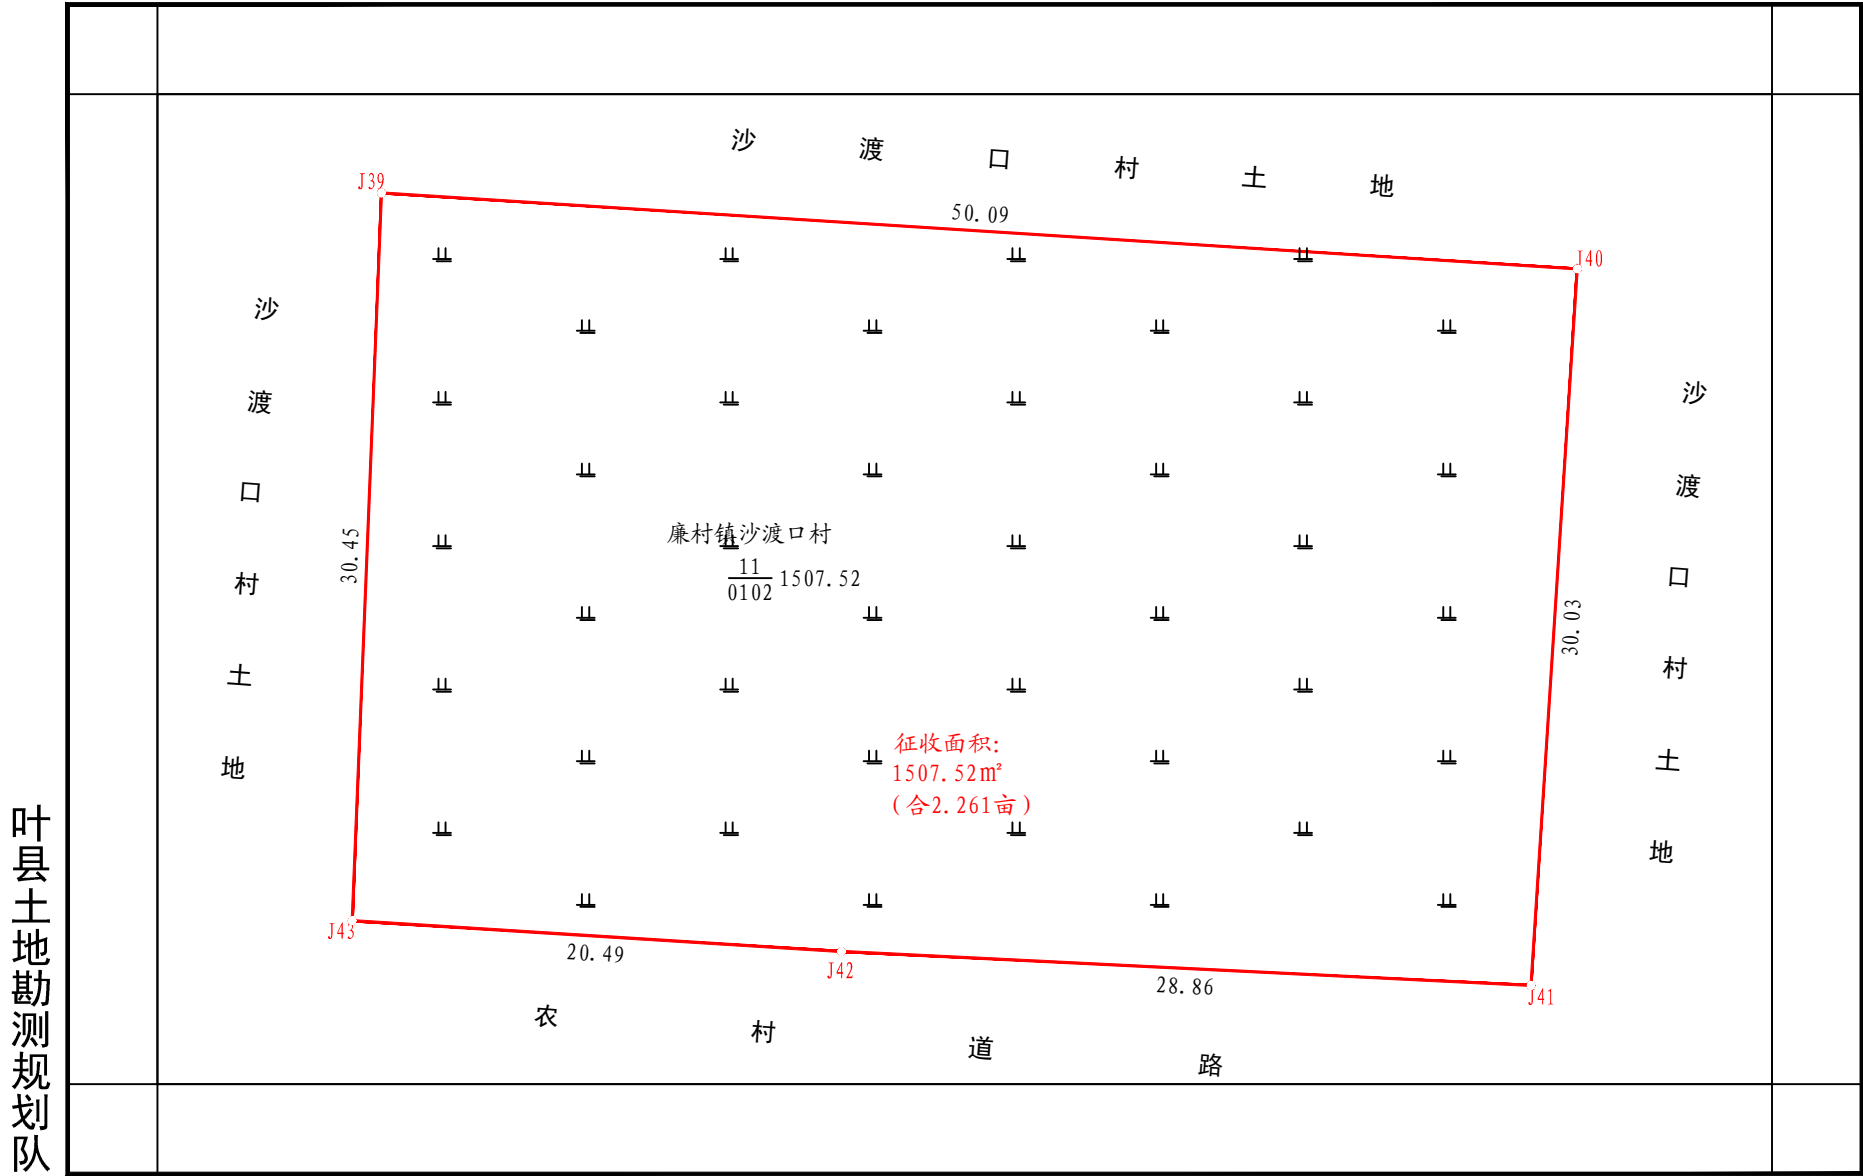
沙 渡 口 村 土 地

J39

50.09

J40

沙 渡 口 村 土 地

30.45

廉村镇沙渡口村

$\frac{11}{0102}$ 1507.52

30.03

沙 渡 口 村 土 地

征收面积:
1507.52m²
(合2.261亩)

J43

20.49

J42

28.86

J41

农 村 道 路

叶县土地勘测规划队